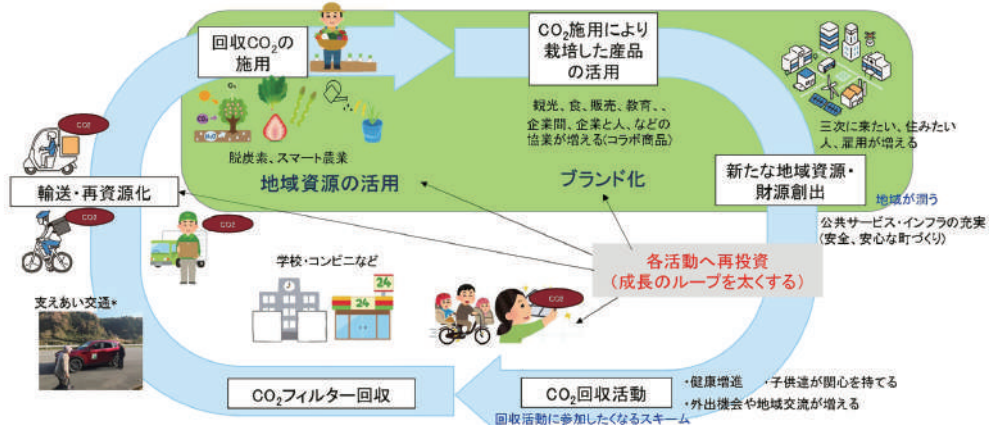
回収$CO_2$の施用

$CO_2$施用により栽培した産品の活用

観光、食、販売、教育、、企業間、企業と人、などの協業が増える(コラボ商品)

三次に来たい、住みたい人、雇用が増える

脱炭素、スマート農業

地域資源の活用

ブランド化

新たな地域資源・財源創出

地域が潤う

公共サービス・インフラの充実(安全、安心な町づくり)

輸送・再資源化

CO2

CO2

CO2

CO2

学校・コンビニなど

24

24

各活動へ再投資
(成長のループを太くする)

支えあい交通*

$CO_2$フィルター回収

$CO_2$回収活動

・健康増進　・子供達が関心を持てる
・外出機会や地域交流が増える

回収活動に参加したくなるスキーム